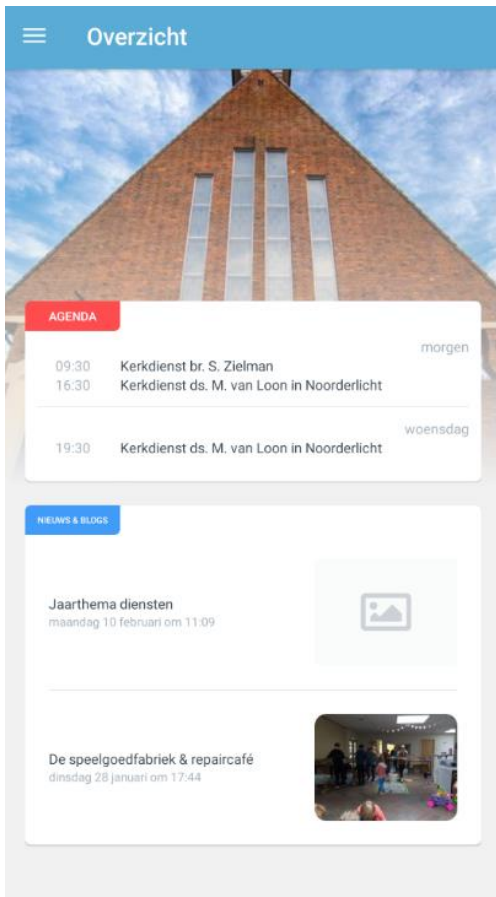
Overzicht

AGENDA

morgen

09:30 Kerkdienst br. S. Zielman
16:30 Kerkdienst ds. M. van Loon in Noorderlicht

woensdag

19:30 Kerkdienst ds. M. van Loon in Noorderlicht

NIEUWS & BLOGS

Jaarthema diensten
maandag 10 februari om 11:09

De speelgoedfabriek & repaircafé
dinsdag 28 januari om 17:44